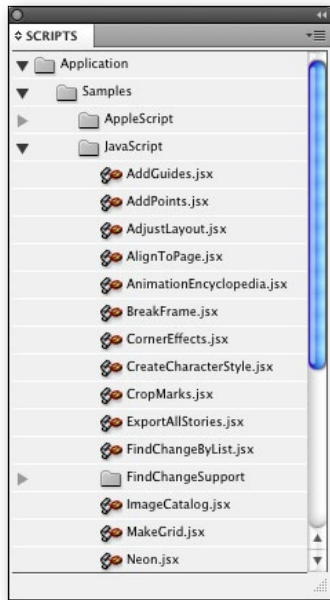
≑ SCRIPTS

Application
Samples
AppleScript
JavaScript
AddGuides.jsx
AddPoints.jsx
AdjustLayout.jsx
AlignToPage.jsx
AnimationEncyclopedia.jsx
BreakFrame.jsx
CornerEffects.jsx
CreateCharacterStyle.jsx
CropMarks.jsx
ExportAllStories.jsx
FindChangeByList.jsx
FindChangeSupport
ImageCatalog.jsx
MakeGrid.jsx
Neon.jsx